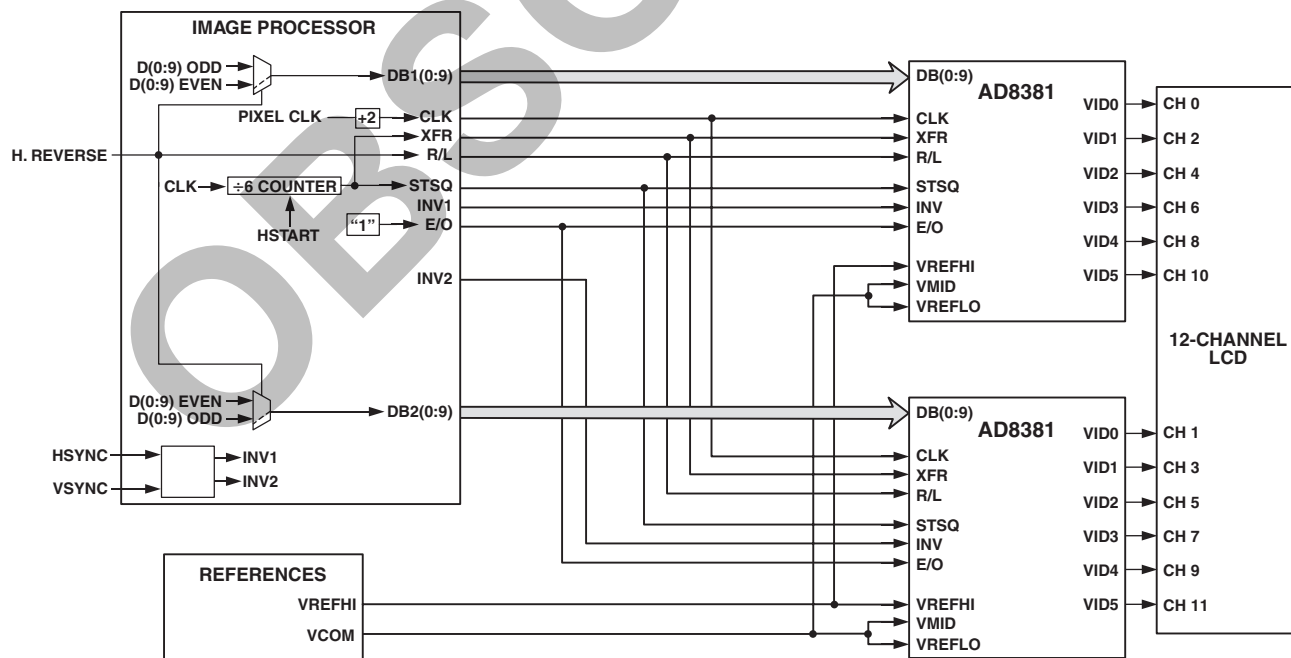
IMAGE PROCESSOR

D(0:9) ODD
D(0:9) EVEN
DB1(0:9)
PIXEL CLK
÷2
CLK
XFR
H. REVERSE
R/L
CLK
÷6 COUNTER
STSQ
INV1
HSTART
"1"
E/O
INV2

D(0:9) EVEN
D(0:9) ODD
DB2(0:9)
HSYNC
INV1
VSYNC
INV2

REFERENCES
VREFHI
VCOM

DB(0:9)
AD8381
CLK
XFR
R/L
STSQ
INV
E/O
VREFHI
VMID
VREFLO
VID0
VID1
VID2
VID3
VID4
VID5

CH 0
CH 2
CH 4
CH 6
CH 8
CH 10

12-CHANNEL LCD

DB(0:9)
AD8381
CLK
XFR
R/L
STSQ
INV
E/O
VREFHI
VMID
VREFLO
VID0
VID1
VID2
VID3
VID4
VID5

CH 1
CH 3
CH 5
CH 7
CH 9
CH 11

OBSO